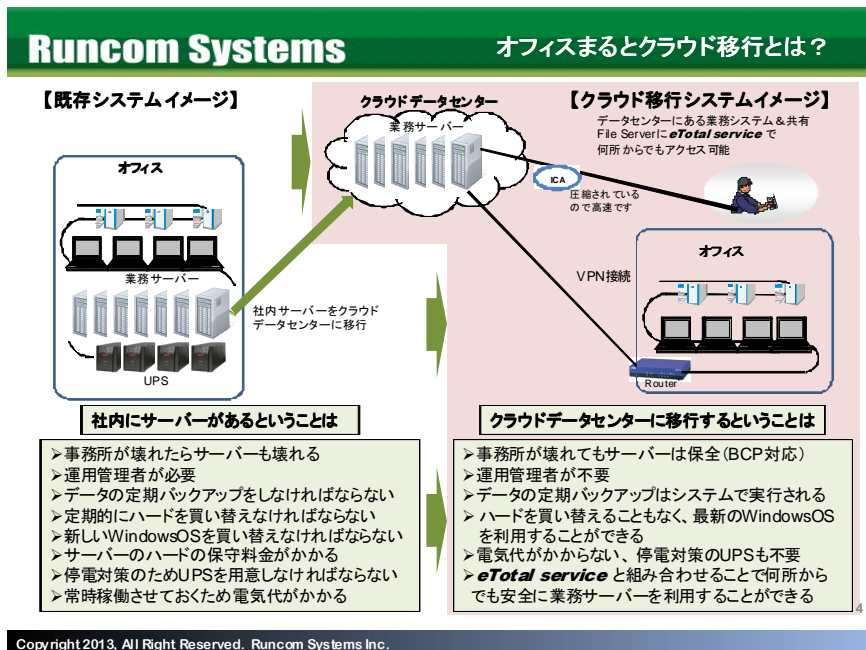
Runcom Systems

オフィスまるとクラウド移行とは？

【既存システムイメージ】

オフィス

業務サーバー

UPS

社内サーバーをクラウドデータセンターに移行

クラウドデータセンター

業務サーバー

【クラウド移行システムイメージ】

データセンターにある業務システム＆共有File Serverに*eTotal service*で何所からでもアクセス可能

ICA

圧縮されているので高速です

VPN接続

オフィス

Router

社内にサーバーがあるということは

➢事務所が壊れたらサーバーも壊れる
➢運用管理者が必要
➢データの定期バックアップをしなければならない
➢定期的にハードを買い替えなければならない
➢新しいWindowsOSを買い替えなければならない
➢サーバーのハードの保守料金がかかる
➢停電対策のためUPSを用意しなければならない
➢常時稼働させておくため電気代がかかる

クラウドデータセンターに移行するということは

➢事務所が壊れてもサーバーは保全（BCP対応）
➢運用管理者が不要
➢データの定期バックアップはシステムで実行される
➢ハードを買い替えることもなく、最新のWindowsOSを利用することができる
➢電気代がかからない、停電対策のUPSも不要
➢*eTotal service*と組み合わせることで何所からでも安全に業務サーバーを利用することができる

4

Copyright 2013, All Right Reserved. Runcom Systems Inc.